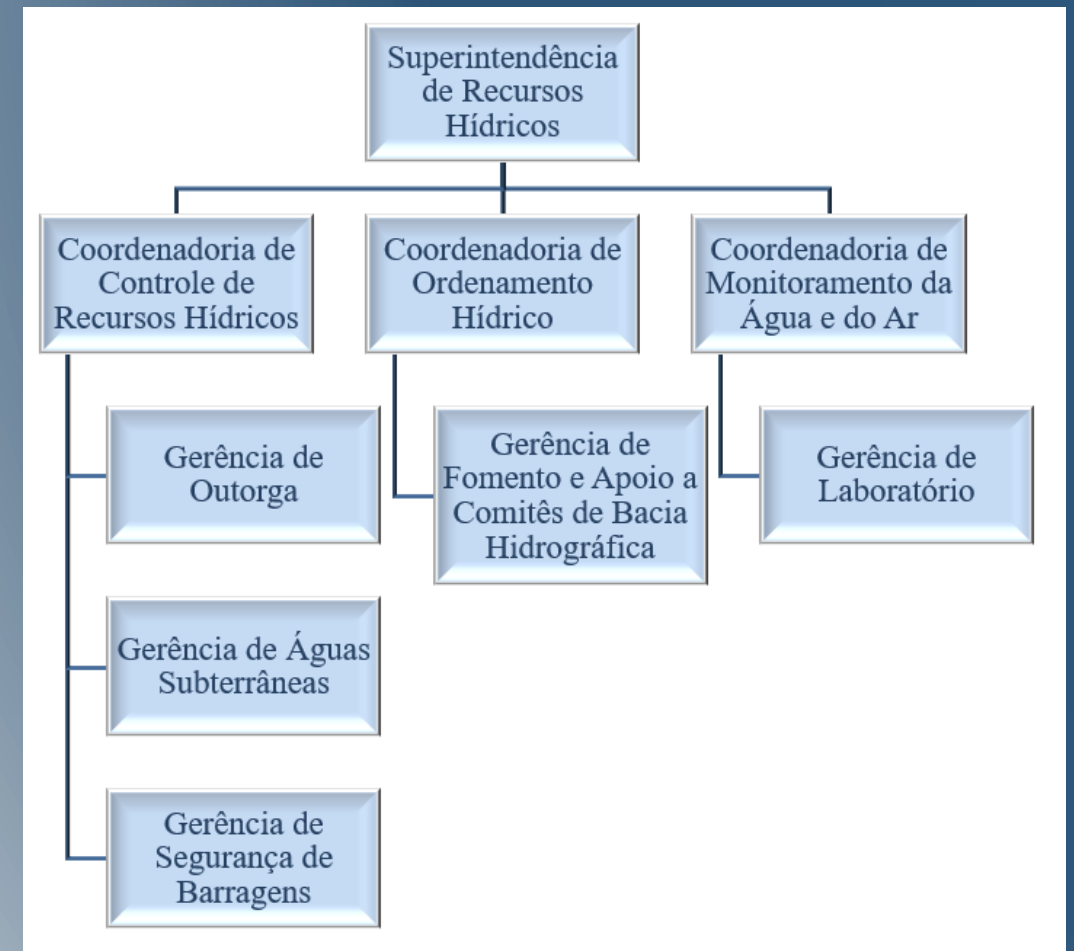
Superintendência de Recursos Hídricos

Coordenadoria de Controle de Recursos Hídricos

Gerência de Outorga

Gerência de Águas Subterrâneas

Gerência de Segurança de Barragens

Coordenadoria de Ordenamento Hídrico

Gerência de Fomento e Apoio a Comitês de Bacia Hidrográfica

Coordenadoria de Monitoramento da Água e do Ar

Gerência de Laboratório